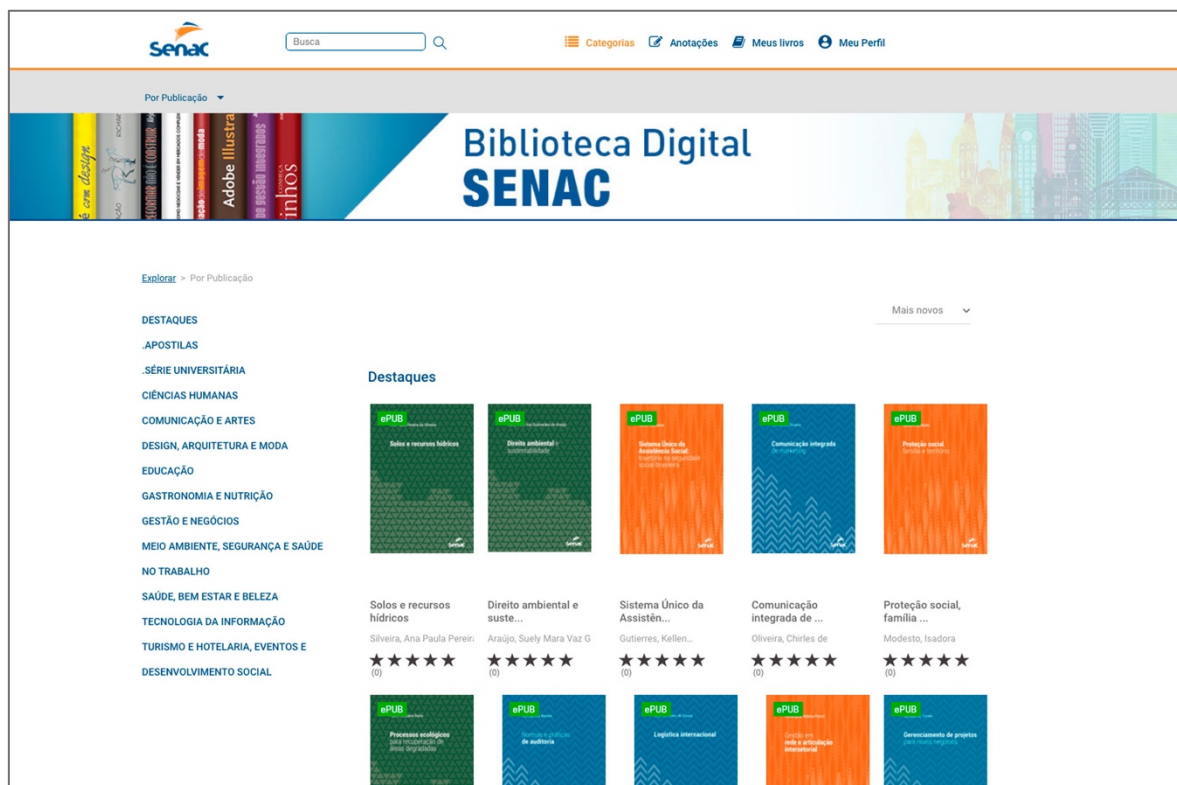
Senac

Busca

Categorias Anotações Meus livros Meu Perfil

Por Publicação

Biblioteca Digital
SENAC

Explorar > Por Publicação

Mais novos

DESTAQUES
.APOSTILAS
.SÉRIE UNIVERSITÁRIA
CIÊNCIAS HUMANAS
COMUNICAÇÃO E ARTES
DESIGN, ARQUITETURA E MODA
EDUCAÇÃO
GASTRONOMIA E NUTRIÇÃO
GESTÃO E NEGÓCIOS
MEIO AMBIENTE, SEGURANÇA E SAÚDE NO TRABALHO
SAÚDE, BEM ESTAR E BELEZA
TECNOLOGIA DA INFORMAÇÃO
TURISMO E HOTELARIA, EVENTOS E DESENVOLVIMENTO SOCIAL

Destaques

ePUB
Solos e recursos hídricos

ePUB
Direito ambiental e sustentabilidade

ePUB
Sistema Único da Assistência Social

ePUB
Comunicação integrada de marketing

ePUB
Proteção social família e território

Solos e recursos hídricos
Silveira, Ana Paula Pereira
(0)

Direito ambiental e suste...
Araújo, Suely Mara Vaz G
(0)

Sistema Único da Assistên...
Gutierres, Kellen...
(0)

Comunicação integrada de ...
Oliveira, Chirles de
(0)

Proteção social, família ...
Modesto, Isadora
(0)

ePUB
Processos ecológicos para recuperação de áreas degradadas

ePUB
Normas e práticas de auditoria

ePUB
Logística internacional

ePUB
Gestão em rede e articulação intersetorial

ePUB
Gerenciamento de projetos para novos negócios